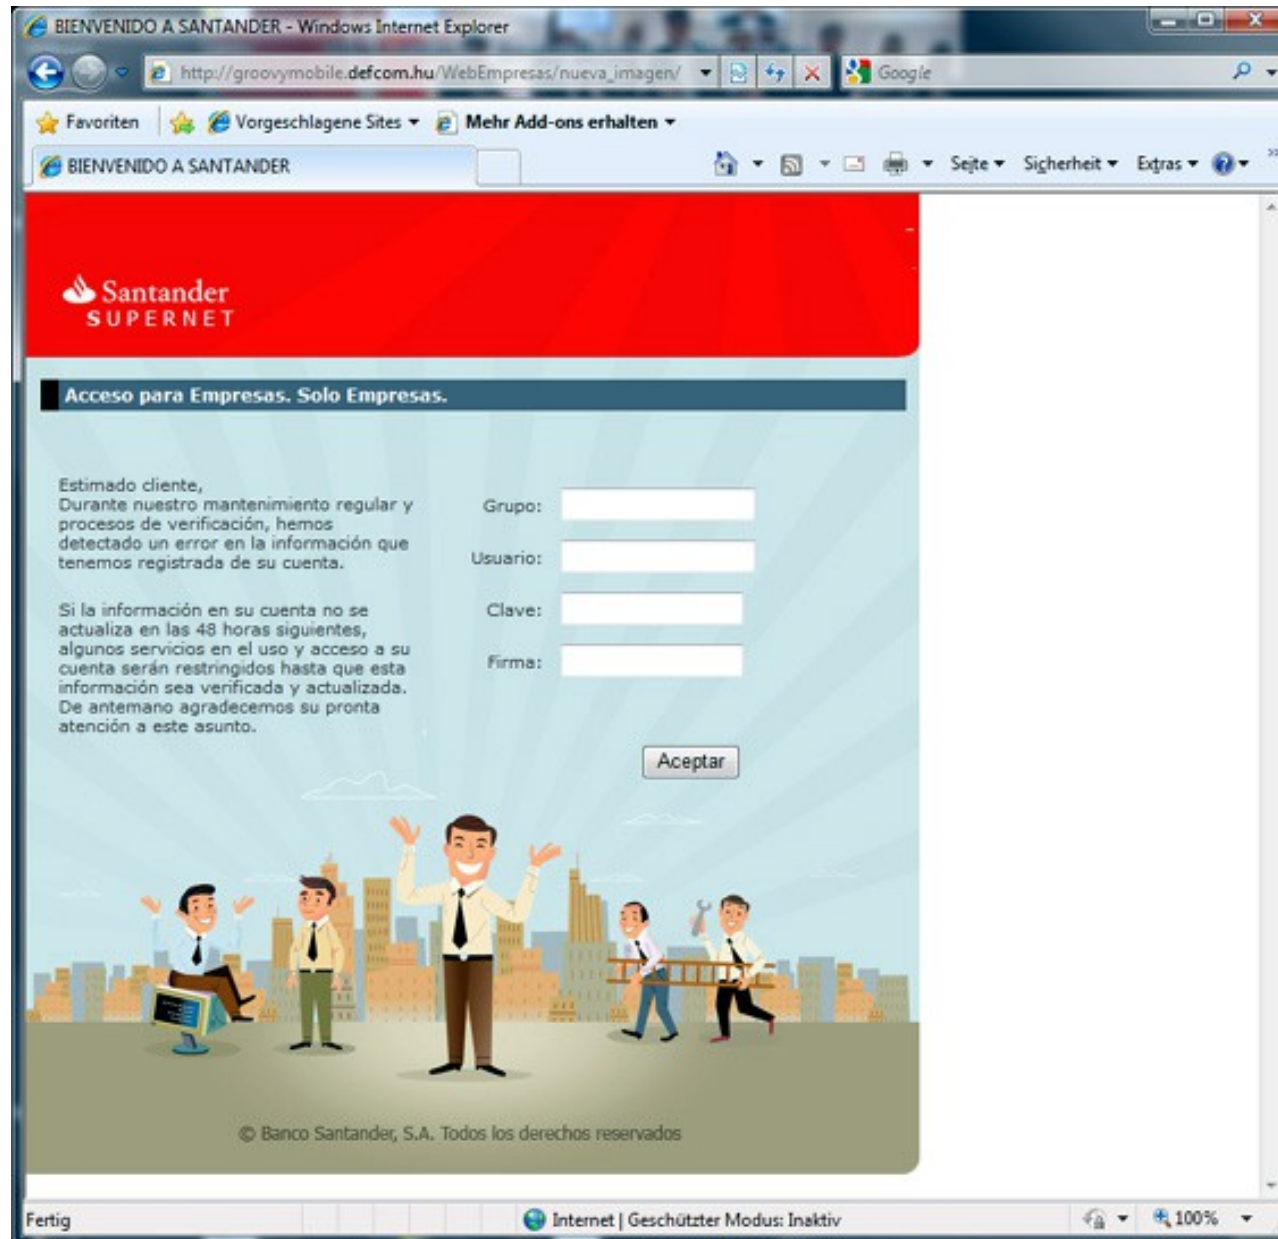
BIENVENIDO A SANTANDER - Windows Internet Explorer

http://groovymobile.defcom.hu/WebEmpresas/nueva_imagen/

Google

Favoriten | Vorgeschlagene Sites ▾ | Mehr Add-ons erhalten ▾

BIENVENIDO A SANTANDER

Seite ▾ Sicherheit ▾ Extras ▾

Santander
SUPERNET

Acceso para Empresas. Solo Empresas.

Estimado cliente,
Durante nuestro mantenimiento regular y procesos de verificación, hemos detectado un error en la información que tenemos registrada de su cuenta.

Si la información en su cuenta no se actualiza en las 48 horas siguientes, algunos servicios en el uso y acceso a su cuenta serán restringidos hasta que esta información sea verificada y actualizada. De antemano agradecemos su pronta atención a este asunto.

Grupo:

Usuario:

Clave:

Firma:

Aceptar

© Banco Santander, S.A. Todos los derechos reservados

Fertig

Internet | Geschützter Modus: Inaktiv

100%